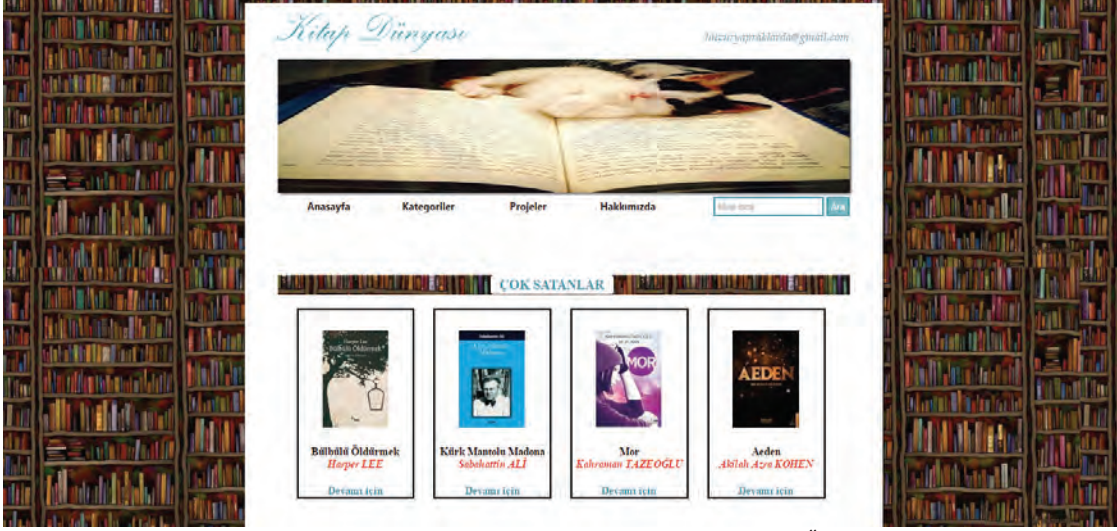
Kitap Dünyası

hazanyapraklarda@gmail.com

Anasayfa Kategoriler Projeler Hakkımızda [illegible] Ara

ÇOK SATANLAR

Bülbülü Öldürmek
Harper LEE
Devamı için

Kürk Mantolu Madona
Sabahattin ALİ
Devamı için

Mor
MOR
Kahraman TAZEOĞLU
Devamı için

AEDEN
Aeden
Akilah Azra KOHEN
Devamı için